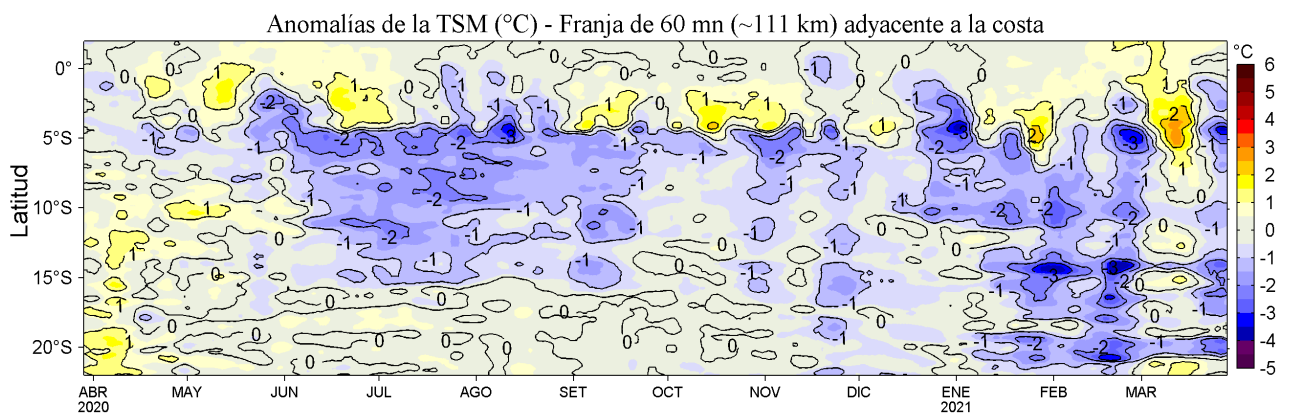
Anomalías de la TSM (°C) - Franja de 60 mn (~111 km) adyacente a la costa

Latitud

0°
5°S
10°S
15°S
20°S

ABR 2020
MAY
JUN
JUL
AGO
SET
OCT
NOV
DIC
ENE 2021
FEB
MAR

°C
6
5
4
3
2
1
0
-1
-2
-3
-4
-5

0 1 -1 -2 -3 0 1 -1 -2 -3 0 1 -1 -2 -3 0 1 2 -1 -2 -3